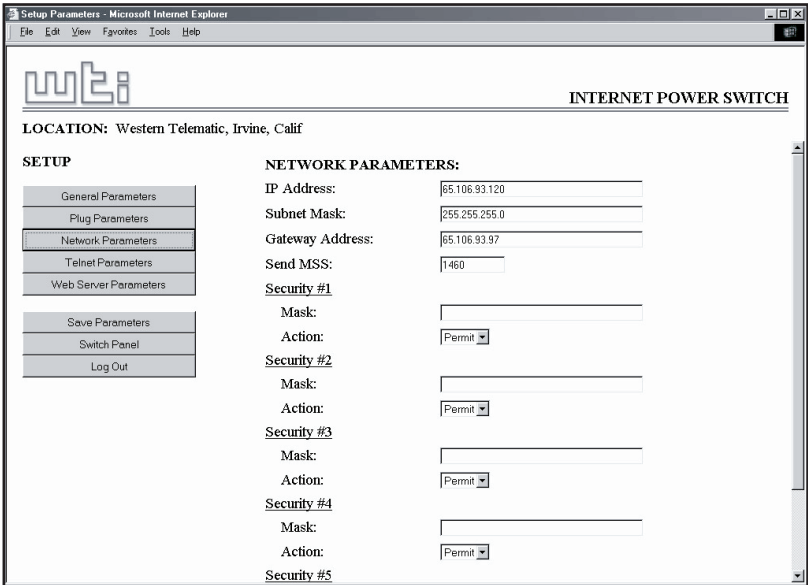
Setup Parameters - Microsoft Internet Explorer

File Edit View Favorites Tools Help

wti

INTERNET POWER SWITCH

LOCATION: Western Telematic, Irvine, Calif

SETUP

General Parameters
Plug Parameters
Network Parameters
Telnet Parameters
Web Server Parameters

Save Parameters
Switch Panel
Log Out

NETWORK PARAMETERS:

IP Address: 65.106.93.120
Subnet Mask: 255.255.255.0
Gateway Address: 65.106.93.97
Send MSS: 1460

Security #1
Mask:
Action: Permit

Security #2
Mask:
Action: Permit

Security #3
Mask:
Action: Permit

Security #4
Mask:
Action: Permit

Security #5